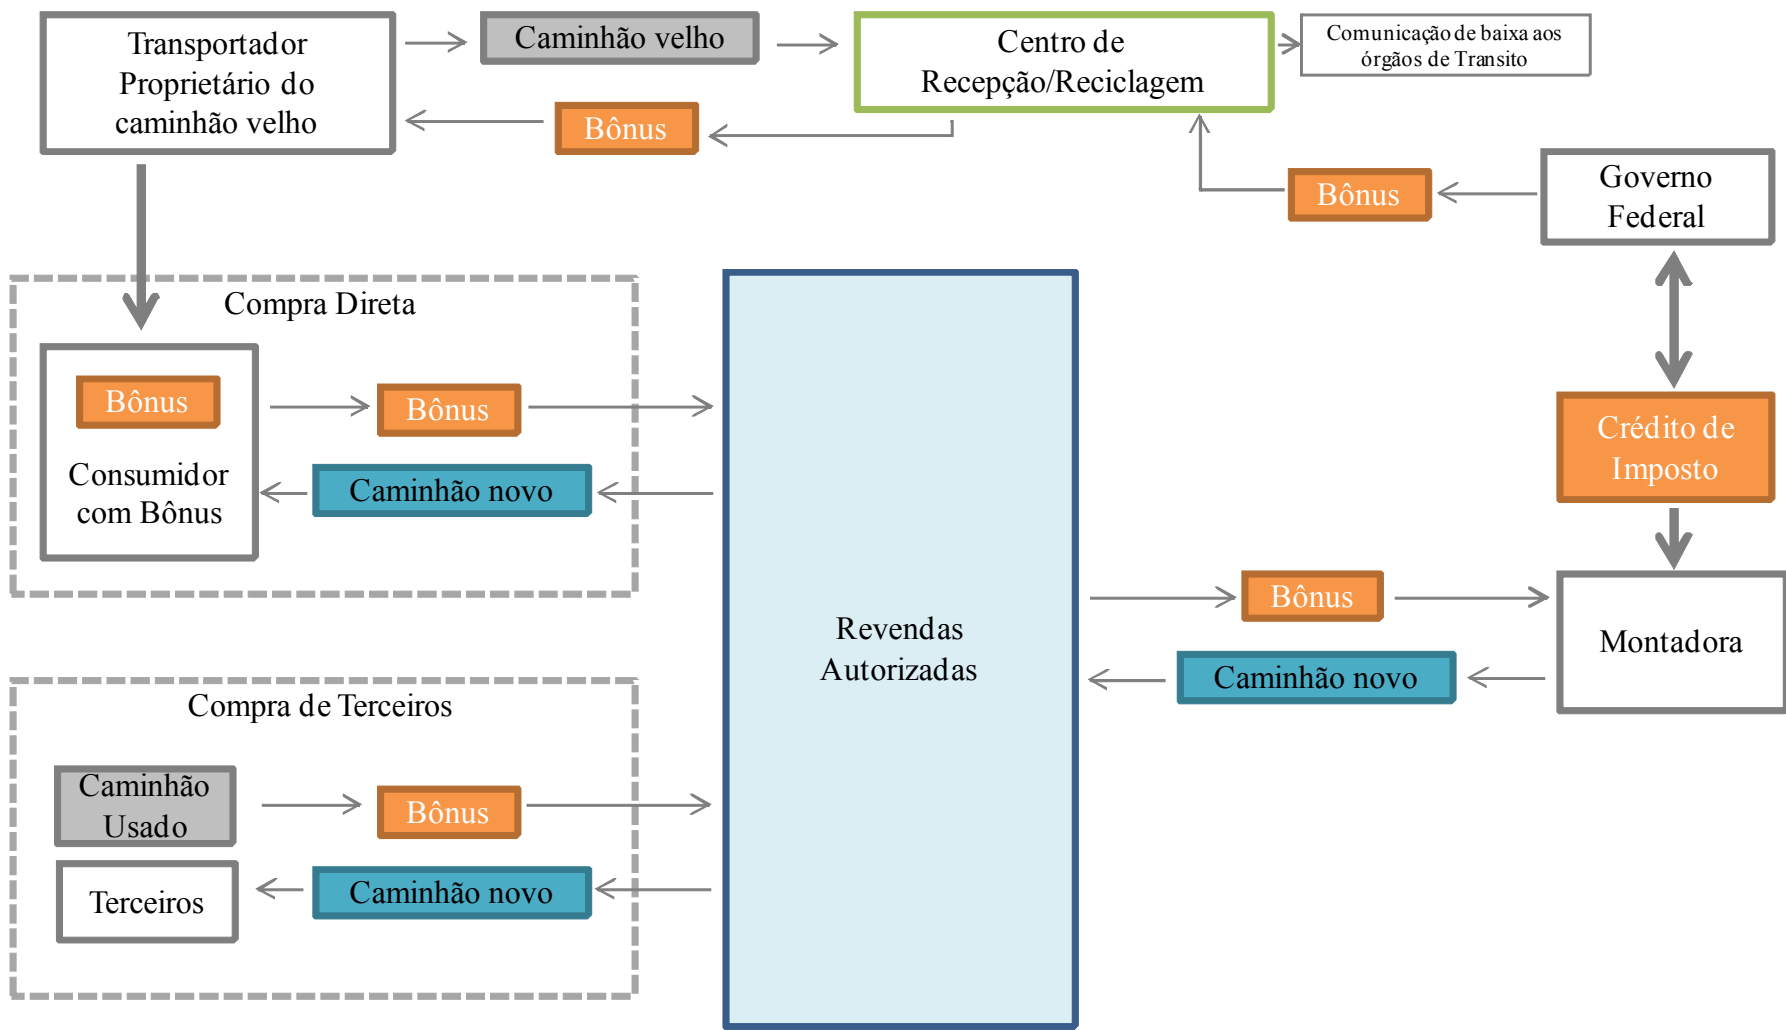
Transportador Proprietário do caminhão velho

Caminhão velho

Centro de Recepção/Reciclagem

Comunicação de baixa aos órgãos de Transito

Bônus

Bônus

Governo Federal

Compra Direta

Bônus

Consumidor com Bônus

Bônus

Caminhão novo

Revendas Autorizadas

Crédito de Imposto

Bônus

Montadora

Caminhão novo

Compra de Terceiros

Caminhão Usado

Bônus

Terceiros

Caminhão novo